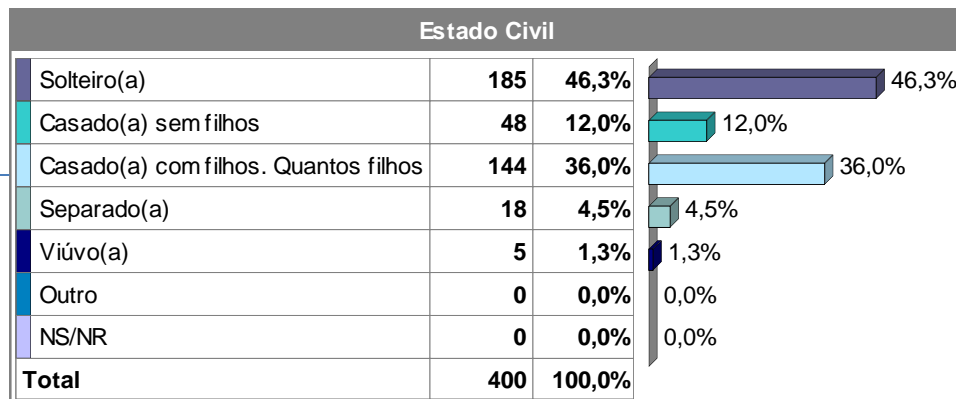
Estado Civil

| | | | |
|---|---|---|---|
| Solteiro(a) | 185 | 46,3% | 46,3% |
| Casado(a) sem filhos | 48 | 12,0% | 12,0% |
| Casado(a) com filhos. Quantos filhos | 144 | 36,0% | 36,0% |
| Separado(a) | 18 | 4,5% | 4,5% |
| Viúvo(a) | 5 | 1,3% | 1,3% |
| Outro | 0 | 0,0% | 0,0% |
| NS/NR | 0 | 0,0% | 0,0% |
| Total | 400 | 100,0% | |